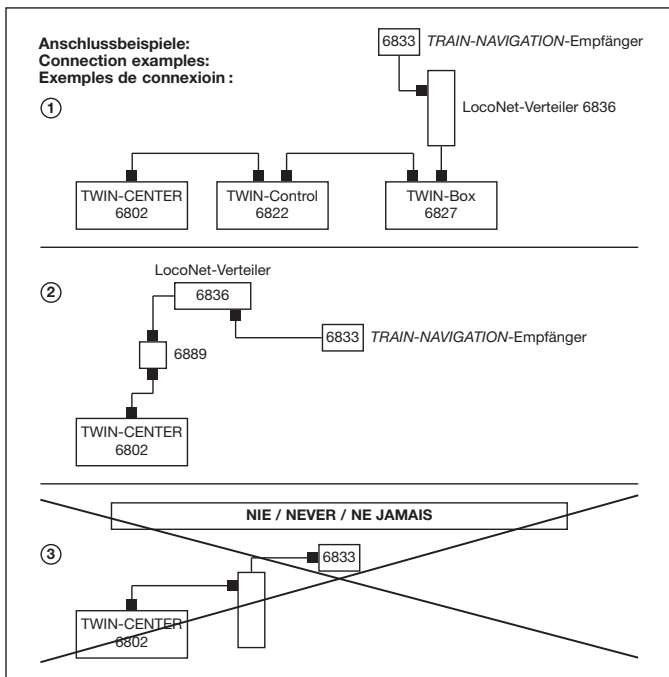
Anschlussbeispiele:
Connection examples:
Exemples de connexioin :

6833 *TRAIN-NAVIGATION*-Empfänger

①

LocoNet-Verteiler 6836

TWIN-CENTER 6802

TWIN-Control 6822

TWIN-Box 6827

②

LocoNet-Verteiler

6836

6833 *TRAIN-NAVIGATION*-Empfänger

6889

TWIN-CENTER 6802

NIE / NEVER / NE JAMAIS

③

6833

TWIN-CENTER 6802